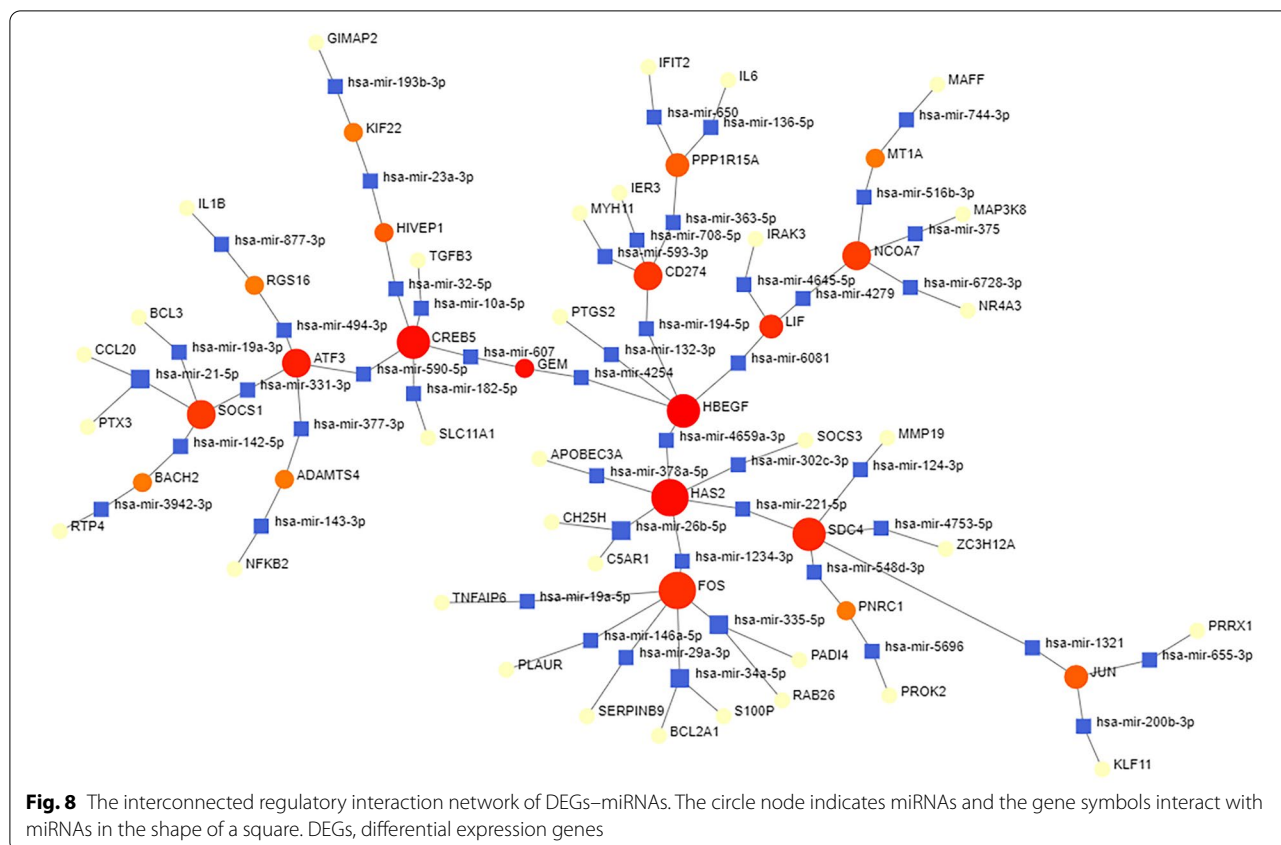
GIMAP2
hsa-mir-193b-3p
KIF22
hsa-mir-23a-3p
HIVEP1
IL1B
hsa-mir-877-3p
RGS16
TGFB3
hsa-mir-32-5p
hsa-mir-10a-5p
hsa-mir-494-3p
BCL3
hsa-mir-19a-3p
CCL20
hsa-mir-21-5p
ATF3
CREB5
hsa-mir-607
hsa-mir-331-3p
hsa-mir-590-5p
GEM
SOCS1
hsa-mir-182-5p
PTX3
hsa-mir-142-5p
hsa-mir-377-3p
SLC11A1
BACH2
ADAMTS4
hsa-mir-3942-3p
RTP4
hsa-mir-143-3p
NFKB2
IFIT2
IL6
hsa-mir-650
hsa-mir-136-5p
PPP1R15A
IER3
MYH11
hsa-mir-363-5p
hsa-mir-708-5p
hsa-mir-593-3p
CD274
PTGS2
hsa-mir-194-5p
hsa-mir-132-3p
hsa-mir-4254
HBEGF
MAFF
hsa-mir-744-3p
MT1A
hsa-mir-516b-3p
MAP3K8
hsa-mir-375
IRAK3
NCOA7
hsa-mir-4645-5p
hsa-mir-6728-3p
hsa-mir-4279
NR4A3
LIF
hsa-mir-6081
hsa-mir-4659a-3p
SOCS3
MMP19
APOBEC3A
hsa-mir-302c-3p
hsa-mir-124-3p
hsa-mir-378a-5p
HAS2
hsa-mir-221-5p
CH25H
hsa-mir-26b-5p
SDC4
hsa-mir-4753-5p
C5AR1
ZC3H12A
hsa-mir-1234-3p
hsa-mir-548d-3p
TNFAIP6
hsa-mir-19a-5p
FOS
PNRC1
hsa-mir-335-5p
hsa-mir-146a-5p
PLAUR
hsa-mir-29a-3p
PADI4
hsa-mir-5696
hsa-mir-1321
PRRX1
hsa-mir-655-3p
hsa-mir-34a-5p
RAB26
JUN
PROK2
SERPINB9
S100P
BCL2A1
hsa-mir-200b-3p
KLF11

**Fig. 8** The interconnected regulatory interaction network of DEGs–miRNAs. The circle node indicates miRNAs and the gene symbols interact with miRNAs in the shape of a square. DEGs, differential expression genes